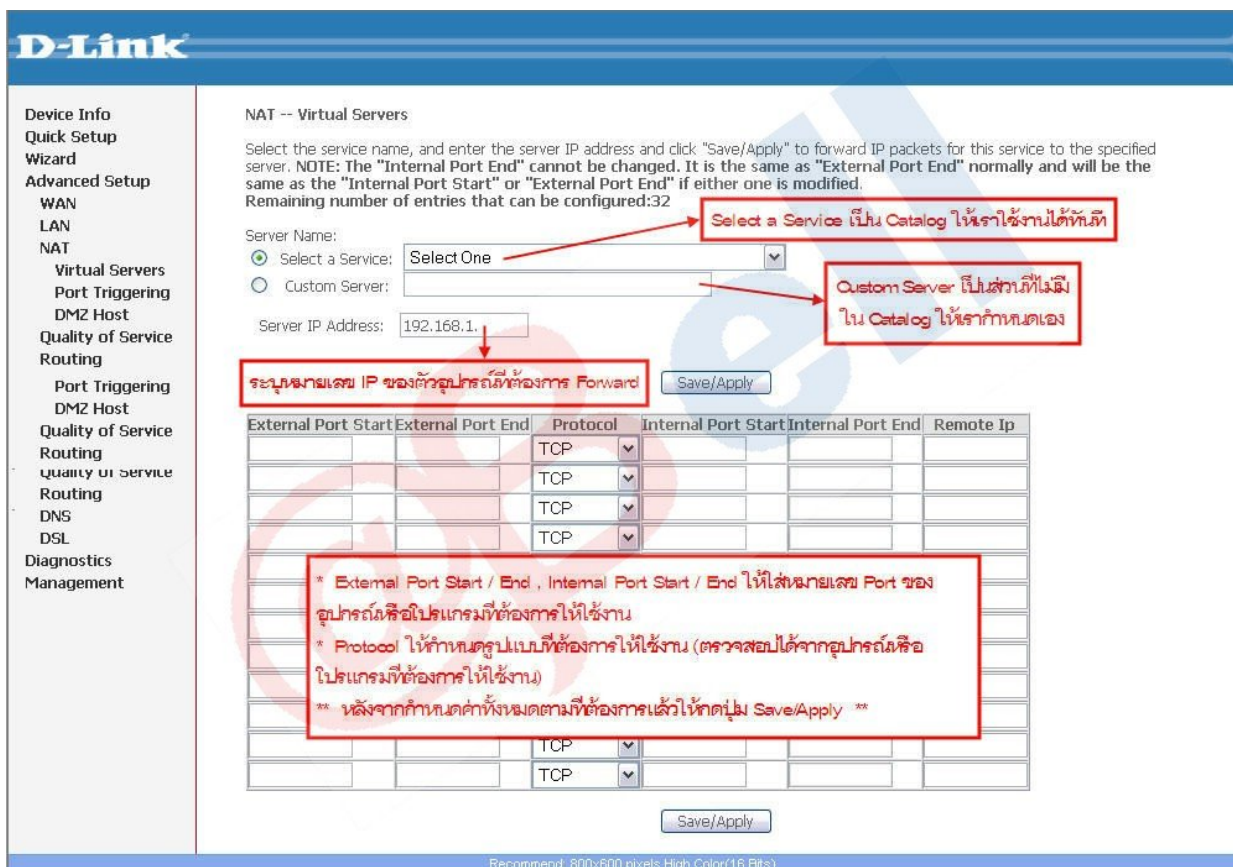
D-Link

Device Info
Quick Setup
Wizard
Advanced Setup
WAN
LAN
NAT
Virtual Servers
Port Triggering
DMZ Host
Quality of Service
Routing
Port Triggering
DMZ Host
Quality of Service
Routing
Quality of Service
Routing
DNS
DSL
Diagnostics
Management

NAT -- Virtual Servers

Select the service name, and enter the server IP address and click "Save/Apply" to forward IP packets for this service to the specified server. NOTE: The "Internal Port End" cannot be changed. It is the same as "External Port End" normally and will be the same as the "Internal Port Start" or "External Port End" if either one is modified.
Remaining number of entries that can be configured:32

Select a Service เป็น Catalog ให้เราใช้งานได้ทันที

Server Name:
Select a Service: Select One
Custom Server:

Custom Server เป็นส่วนที่ไม่มีใน Catalog ให้เรากำหนดเอง

Server IP Address: 192.168.1.

ระบุหมายเลข IP ของตัวอุปกรณ์ที่ต้องการ Forward

Save/Apply

| External Port Start | External Port End | Protocol | Internal Port Start | Internal Port End | Remote Ip |
|---|---|---|---|---|---|
| | | TCP | | | |
| | | TCP | | | |
| | | TCP | | | |
| | | TCP | | | |
| | | TCP | | | |
| | | TCP | | | |

* External Port Start / End , Internal Port Start / End ให้ใส่หมายเลข Port ของอุปกรณ์หรือโปรแกรมที่ต้องการให้ใช้งาน
* Protocol ให้กำหนดรูปแบบที่ต้องการให้ใช้งาน (ตรวจสอบได้จากอุปกรณ์หรือโปรแกรมที่ต้องการให้ใช้งาน)
** หลังจากกำหนดค่าทั้งหมดตามที่ต้องการแล้วให้กดปุ่ม Save/Apply **

Save/Apply

Recommend: 800x600 pixels,High Color(16 Bits)